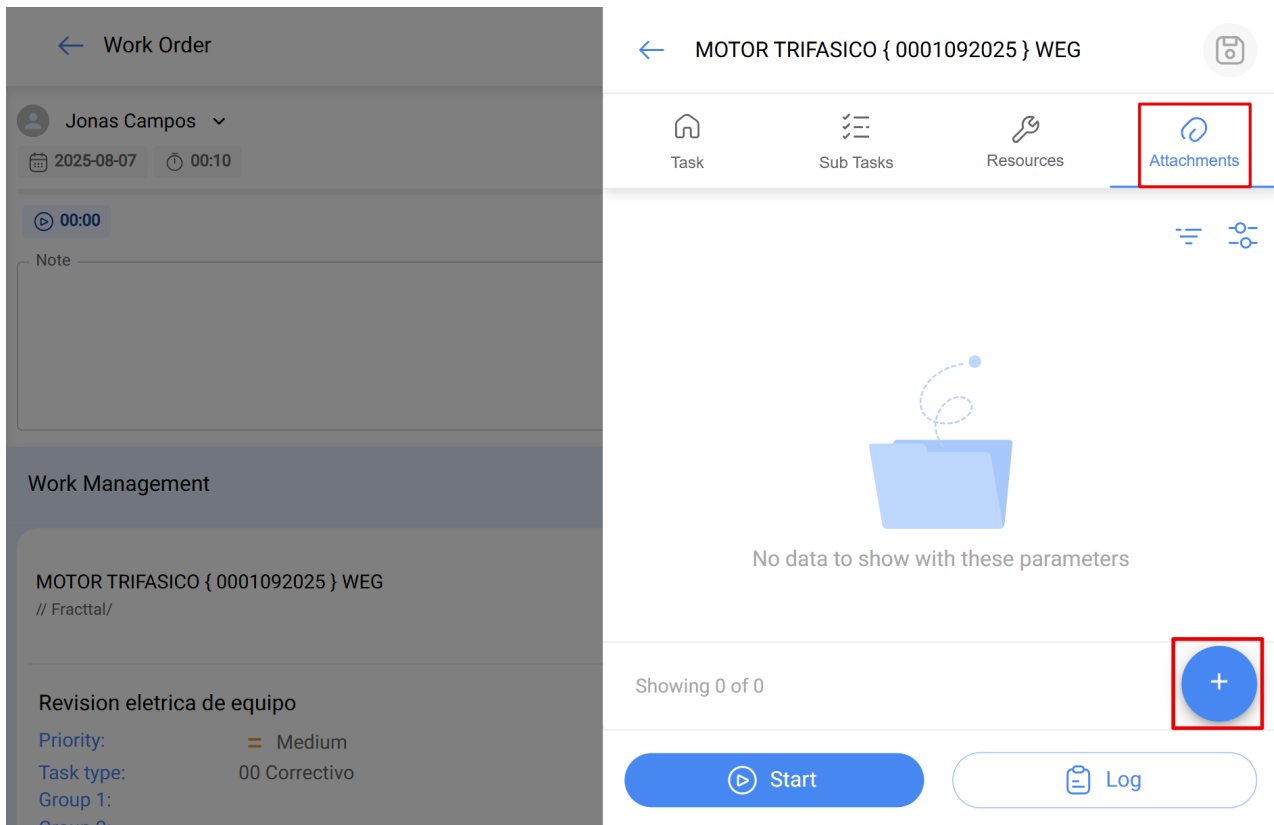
Work Order

Jonas Campos

2025-08-07 00:10

00:00

Note

Work Management

MOTOR TRIFASICO { 0001092025 } WEG
// Fracttal/

Revision eletrica de equipo

Priority: Medium
Task type: 00 Correctivo
Group 1:
Group 2: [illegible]

MOTOR TRIFASICO { 0001092025 } WEG

Task
Sub Tasks
Resources
Attachments

No data to show with these parameters

Showing 0 of 0

+

Start
Log